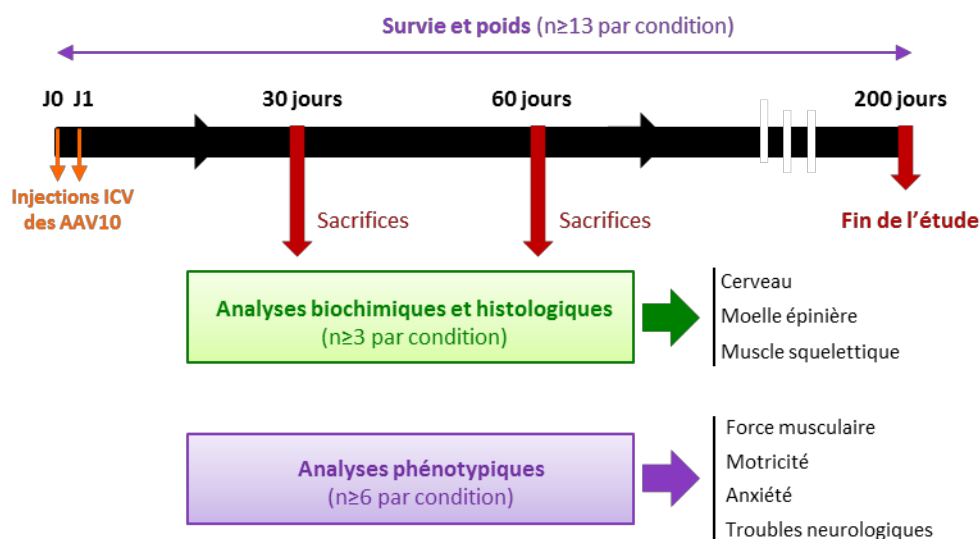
Survie et poids (n≥13 par condition)

J0 J1

30 jours

60 jours

200 jours

Injections ICV des AAV10

Sacrifices

Sacrifices

Fin de l'étude

Analyses biochimiques et histologiques
(n≥3 par condition)

Cerveau
Moelle épinière
Muscle squelettique

Analyses phénotypiques
(n≥6 par condition)

Force musculaire
Motricité
Anxiété
Troubles neurologiques